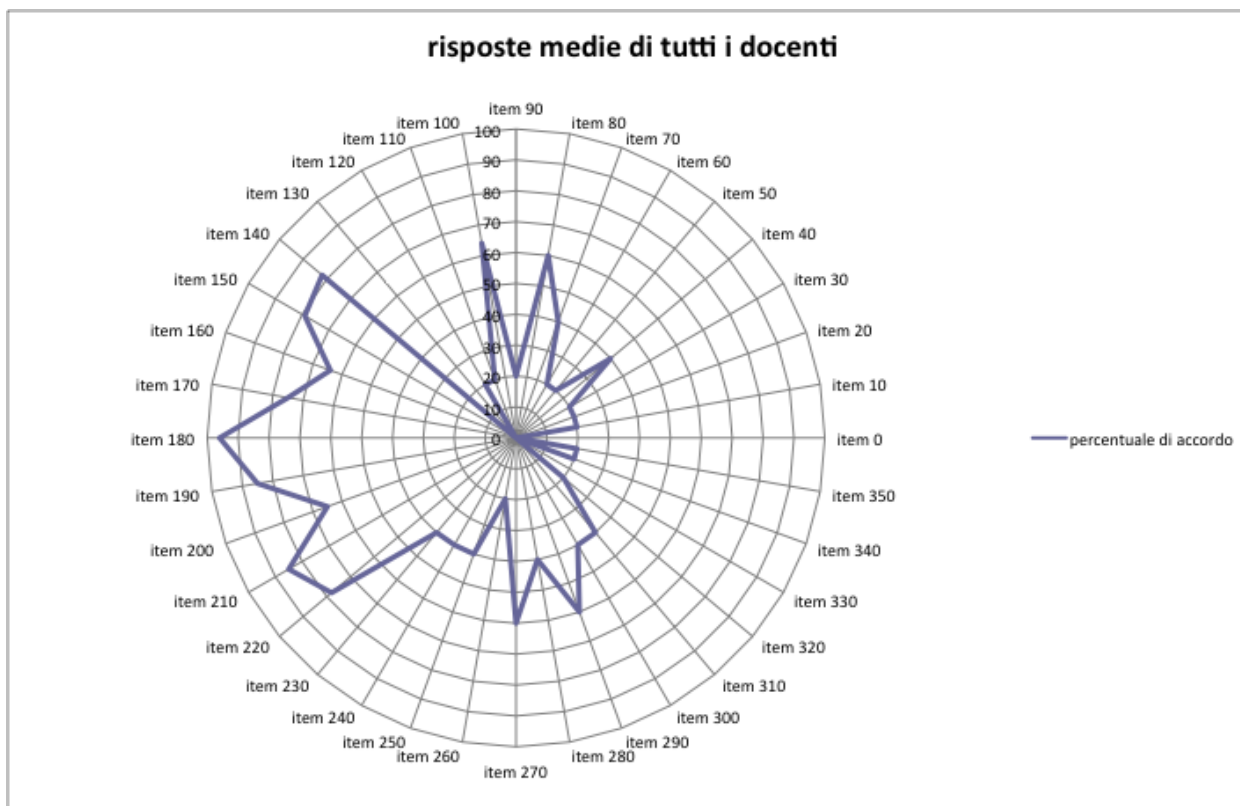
risposte medie di tutti i docenti

item 90
item 80
item 70
item 60
item 50
item 40
item 30
item 20
item 10
item 0
item 350
item 340
item 330
item 320
item 310
item 300
item 290
item 280
item 270
item 260
item 250
item 240
item 230
item 220
item 210
item 200
item 190
item 180
item 170
item 160
item 150
item 140
item 130
item 120
item 110
item 100

100
90
80
70
60
50
40
30
20
10
0

percentuale di accordo